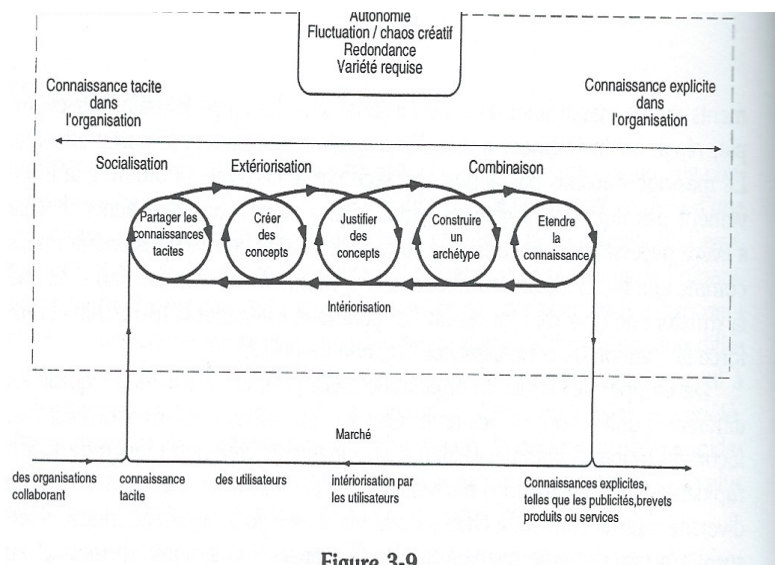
Autonomie
Fluctuation / chaos créatif
Redondance
Variété requise

Connaissance tacite dans l'organisation

Connaissance explicite dans l'organisation

Socialisation

Extériorisation

Combinaison

Partager les connaissances tacites

Créer des concepts

Justifier des concepts

Construire un archétype

Etendre la connaissance

Intériorisation

Marché

des organisations collaborant

connaissance tacite

des utilisateurs

intériorisation par les utilisateurs

Connaissances explicites, telles que les publicités,brevets produits ou services

Figure 3-9